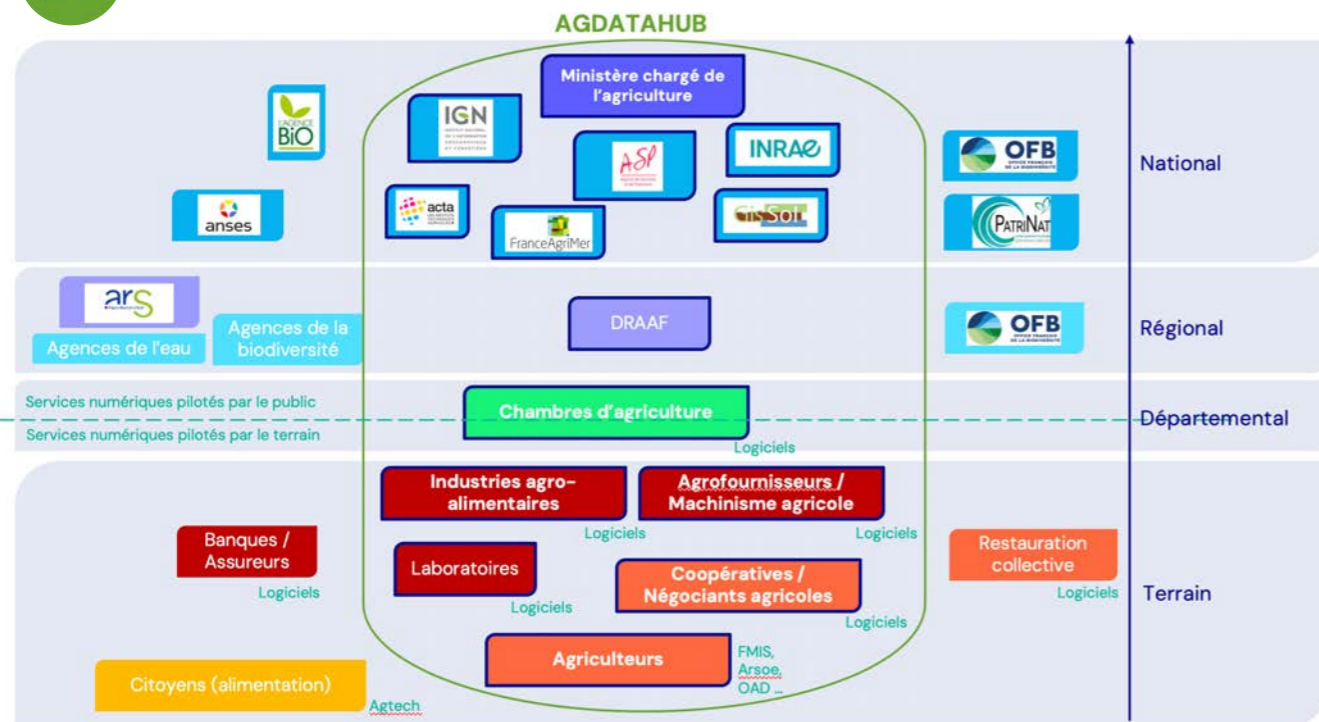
AGDATAHUB

Ministère chargé de l'agriculture

IGN

L'AGENCE BIO

INRAE

OFB

ASP

National

anses

acta

FranceAgriMer

GisSol

PatriNat

ars

Agences de l'eau

Agences de la biodiversité

DRAAF

OFB

Régional

Services numériques pilotés par le public

Chambres d'agriculture

Départemental

Services numériques pilotés par le terrain

Logiciels

Industries agro-alimentaires

Agrofournisseurs / Machinisme agricole

Logiciels

Logiciels

Banques / Assureurs

Restauration collective

Logiciels

Laboratoires

Coopératives / Négociants agricoles

Logiciels

Terrain

Logiciels

Logiciels

Agriculteurs

FMIS, Arsoe, OAD ...

Citoyens (alimentation)

Agtech